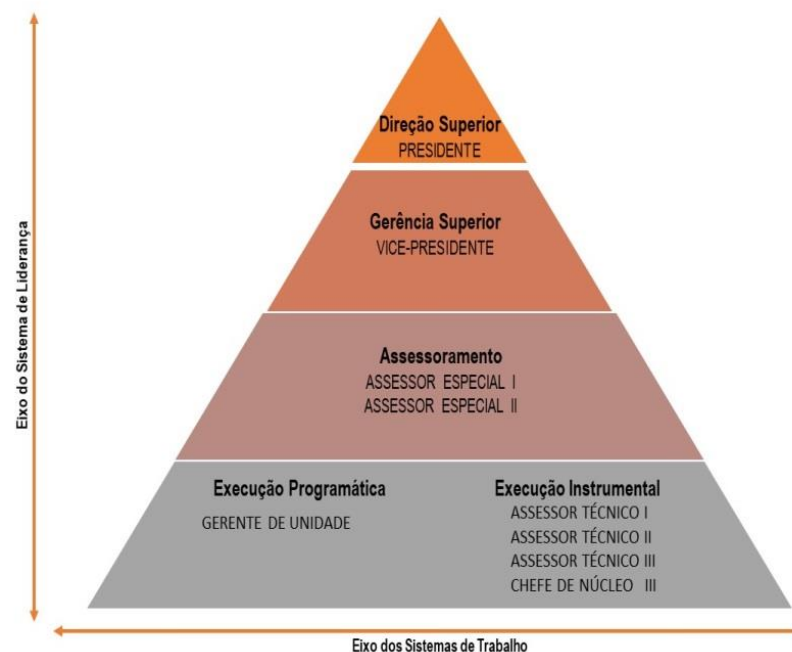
Eixo do Sistema de Liderança

Direção Superior
PRESIDENTE

Gerência Superior
VICE-PRESIDENTE

Assessoramento
ASSESSOR ESPECIAL I
ASSESSOR ESPECIAL II

Execução Programática
GERENTE DE UNIDADE

Execução Instrumental
ASSESSOR TÉCNICO I
ASSESSOR TÉCNICO II
ASSESSOR TÉCNICO III
CHEFE DE NÚCLEO III

Eixo dos Sistemas de Trabalho